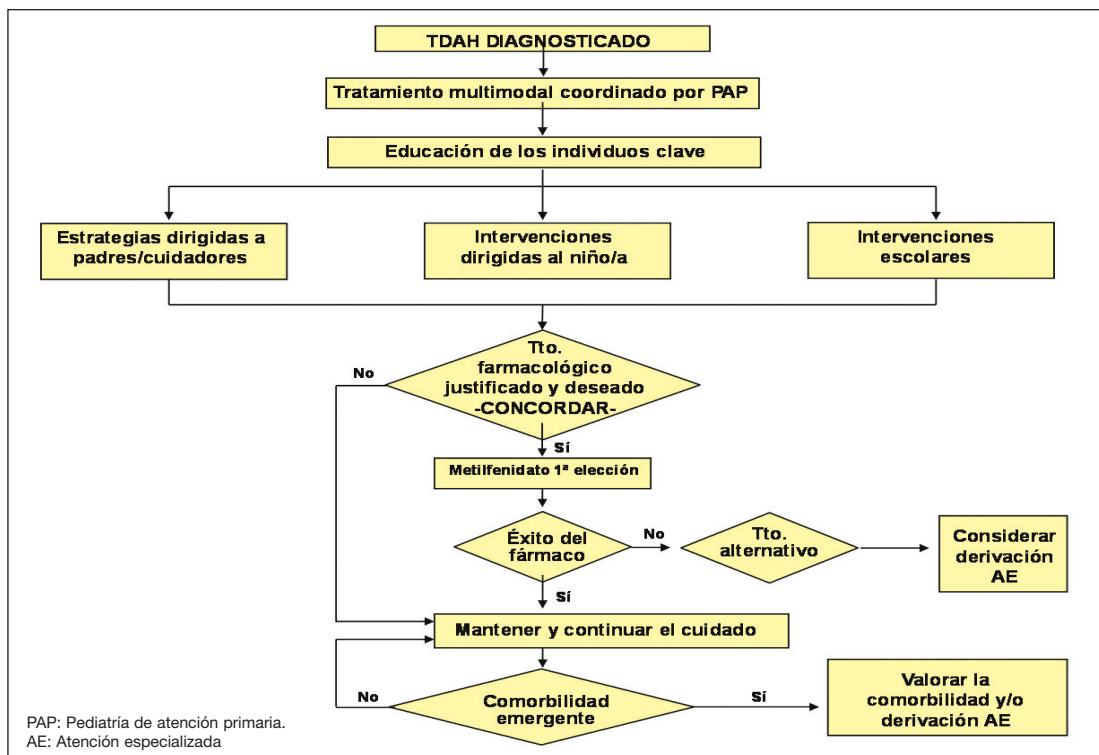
TDAH DIAGNOSTICADO

Tratamiento multimodal coordinado por PAP

Educación de los individuos clave

Estrategias dirigidas a padres/cuidadores

Intervenciones dirigidas al niño/a

Intervenciones escolares

Tto. farmacológico justificado y deseado -CONCORDAR-

No

Sí

Metilfenidato 1ª elección

Éxito del fármaco

No

Tto. alternativo

Considerar derivación AE

Sí

Mantener y continuar el cuidado

No

Comorbilidad emergente

Sí

Valorar la comorbilidad y/o derivación AE

PAP: Pediatría de atención primaria.
AE: Atención especializada